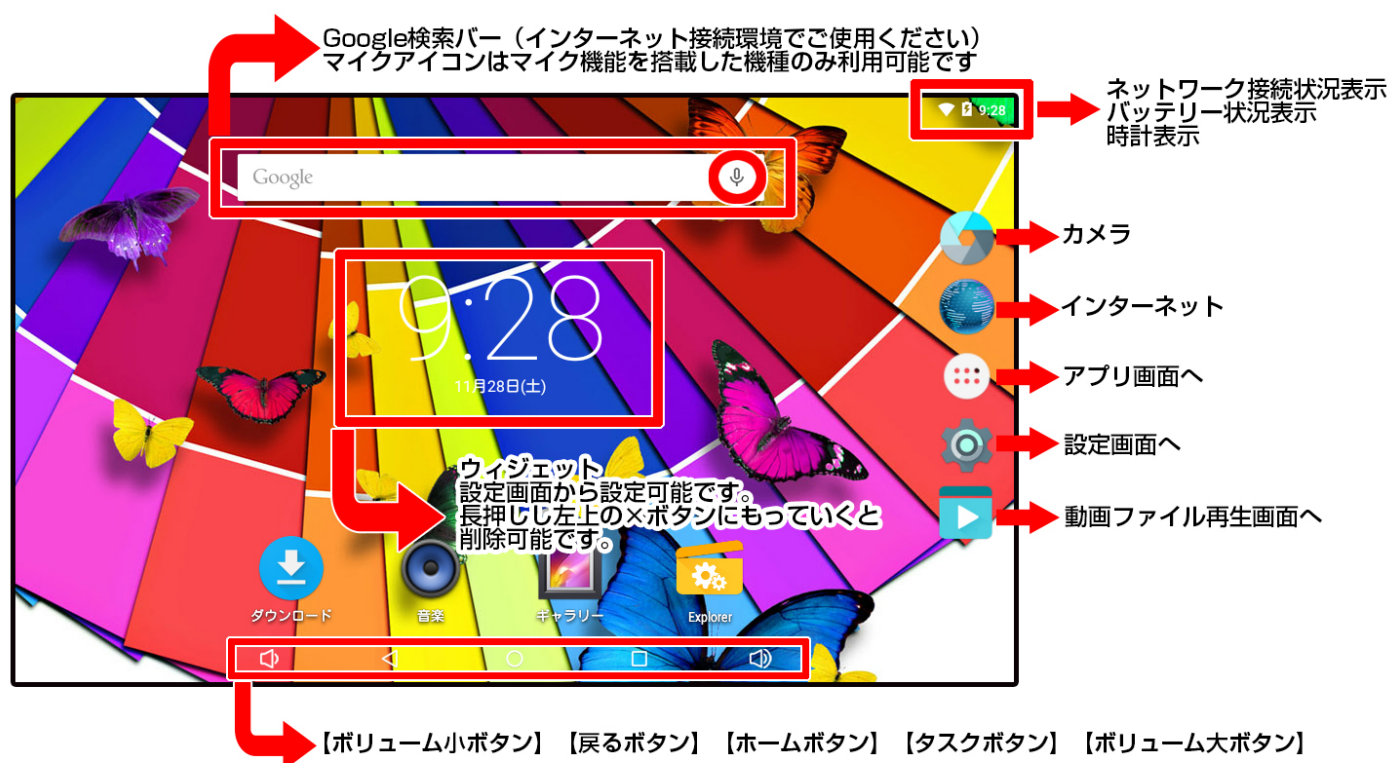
Google検索バー（インターネット接続環境でご使用ください）
マイクアイコンはマイク機能を搭載した機種のみ利用可能です

ネットワーク接続状況表示
バッテリー状況表示
時計表示

9:28

Google

カメラ

インターネット

9:28
11月28日(土)

アプリ画面へ

設定画面へ

ウィジェット
設定画面から設定可能です。
長押しし左上の×ボタンにもっていくと削除可能です。

動画ファイル再生画面へ

ダウンロード　音楽　ギャラリー　Explorer

【ボリューム小ボタン】【戻るボタン】【ホームボタン】【タスクボタン】【ボリューム大ボタン】